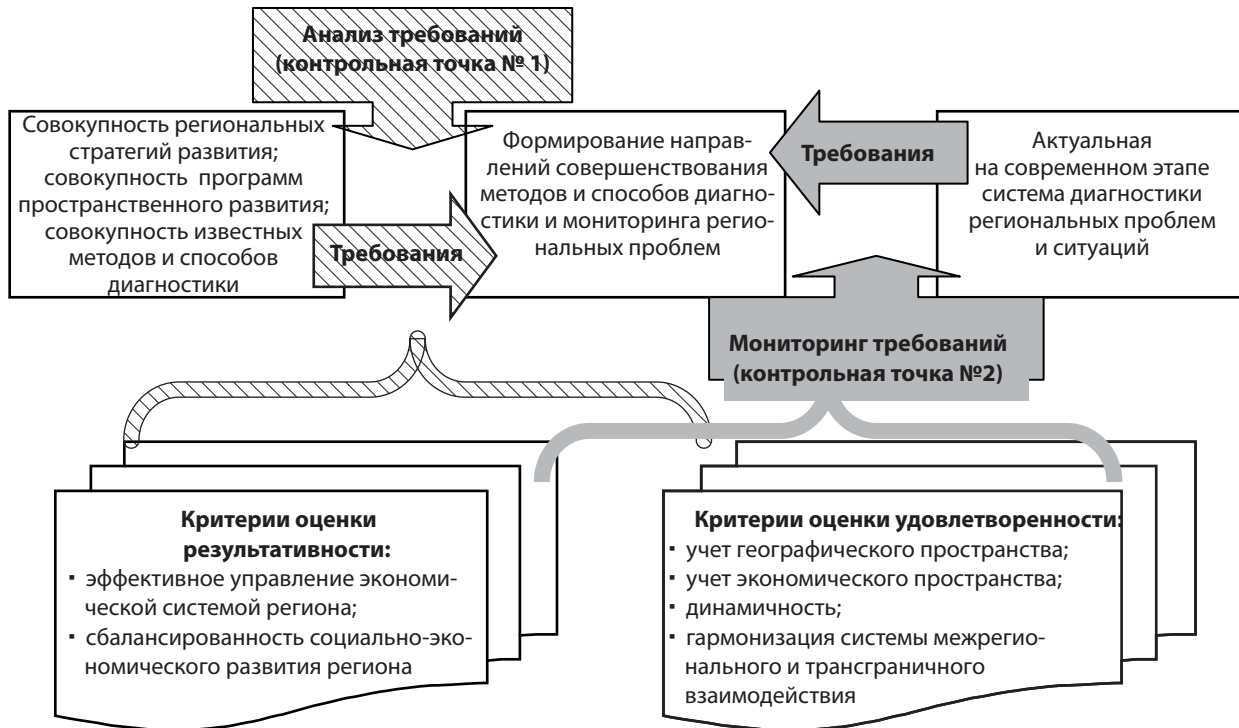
Анализ требований (контрольная точка № 1)

Совокупность региональных стратегий развития; совокупность программ пространственного развития; совокупность известных методов и способов диагностики

Требования

Формирование направлений совершенствования методов и способов диагностики и мониторинга региональных проблем

Требования

Актуальная на современном этапе система диагностики региональных проблем и ситуаций

Мониторинг требований (контрольная точка №2)

Критерии оценки результативности:
▪ эффективное управление экономической системой региона;
▪ сбалансированность социально-экономического развития региона

Критерии оценки удовлетворенности:
▪ учет географического пространства;
▪ учет экономического пространства;
▪ динамичность;
▪ гармонизация системы межрегионального и трансграничного взаимодействия